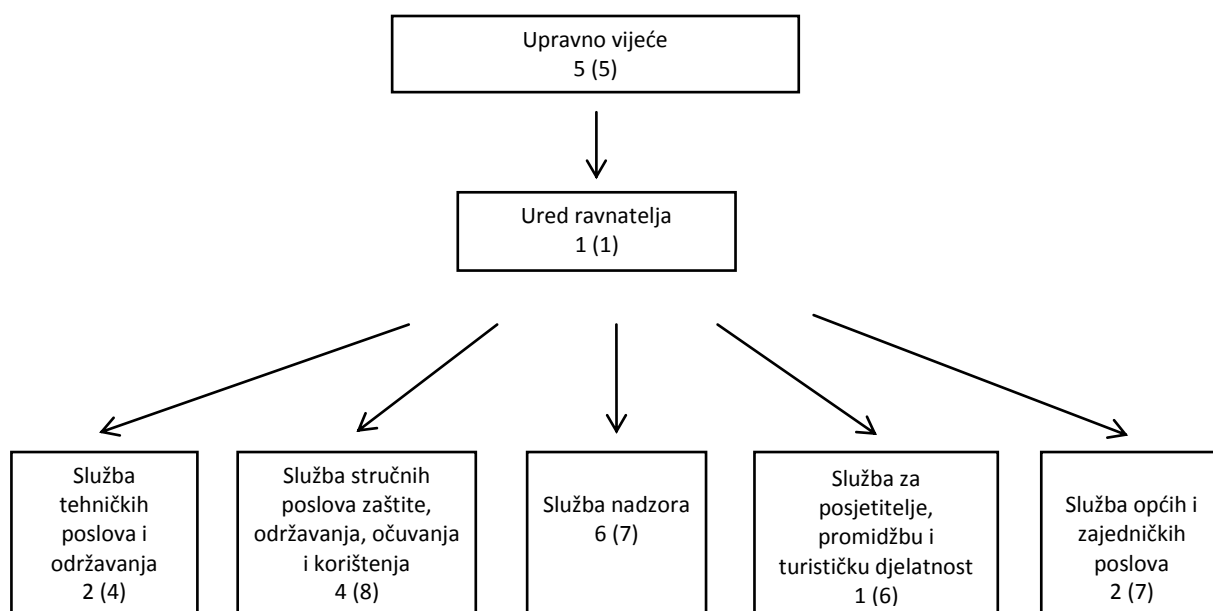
Upravno vijeće
5 (5)

Ured ravnatelja
1 (1)

Služba tehničkih poslova i održavanja
2 (4)

Služba stručnih poslova zaštite, održavanja, očuvanja i korištenja
4 (8)

Služba nadzora
6 (7)

Služba za posjetitelje, promidžbu i turističku djelatnost
1 (6)

Služba općih i zajedničkih poslova
2 (7)